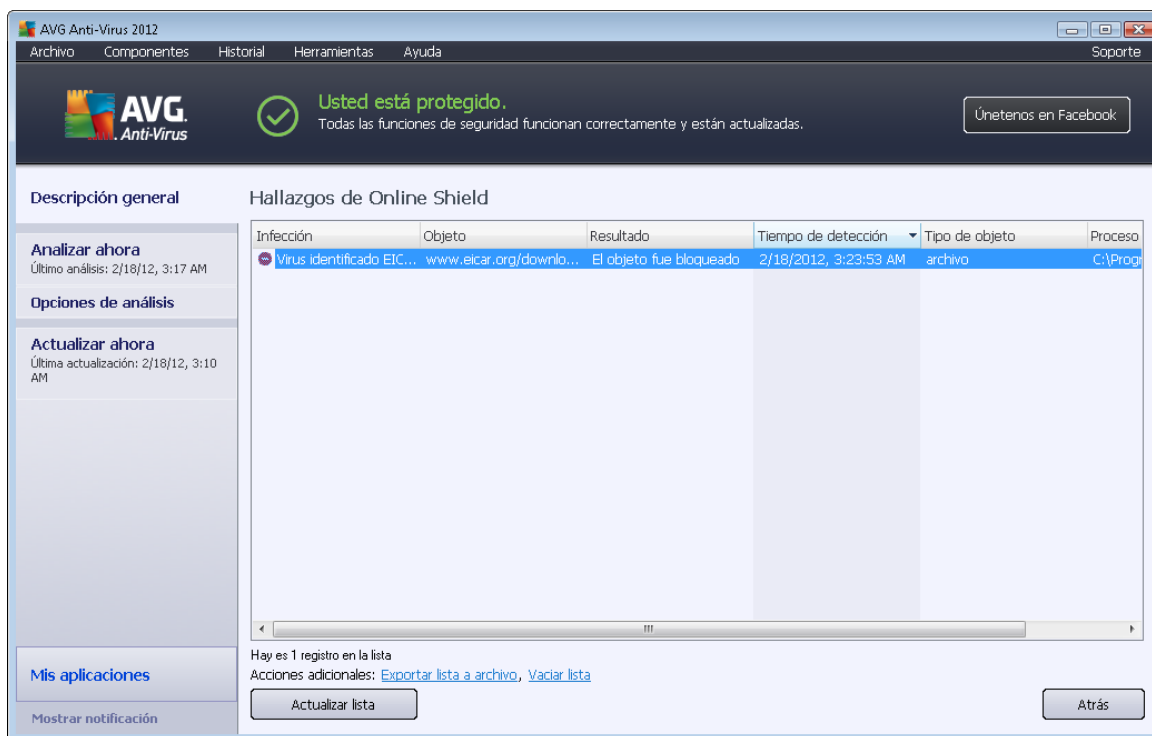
AVG Anti-Virus 2012

Archivo Componentes Historial Herramientas Ayuda Soporte

AVG Anti-Virus

Usted está protegido.
Todas las funciones de seguridad funcionan correctamente y están actualizadas.

Únetenos en Facebook

Descripción general

Analizar ahora
Último análisis: 2/18/12, 3:17 AM

Opciones de análisis

Actualizar ahora
Última actualización: 2/18/12, 3:10 AM

Mis aplicaciones

Mostrar notificación

Hallazgos de Online Shield

| Infección | Objeto | Resultado | Tiempo de detección | Tipo de objeto | Proceso |
|---|---|---|---|---|---|
| Virus identificado EIC... | www.eicar.org/downlo... | El objeto fue bloqueado | 2/18/2012, 3:23:53 AM | archivo | C:\Progr |

Hay es 1 registro en la lista
Acciones adicionales: Exportar lista a archivo, Vaciar lista

Actualizar lista

Atrás